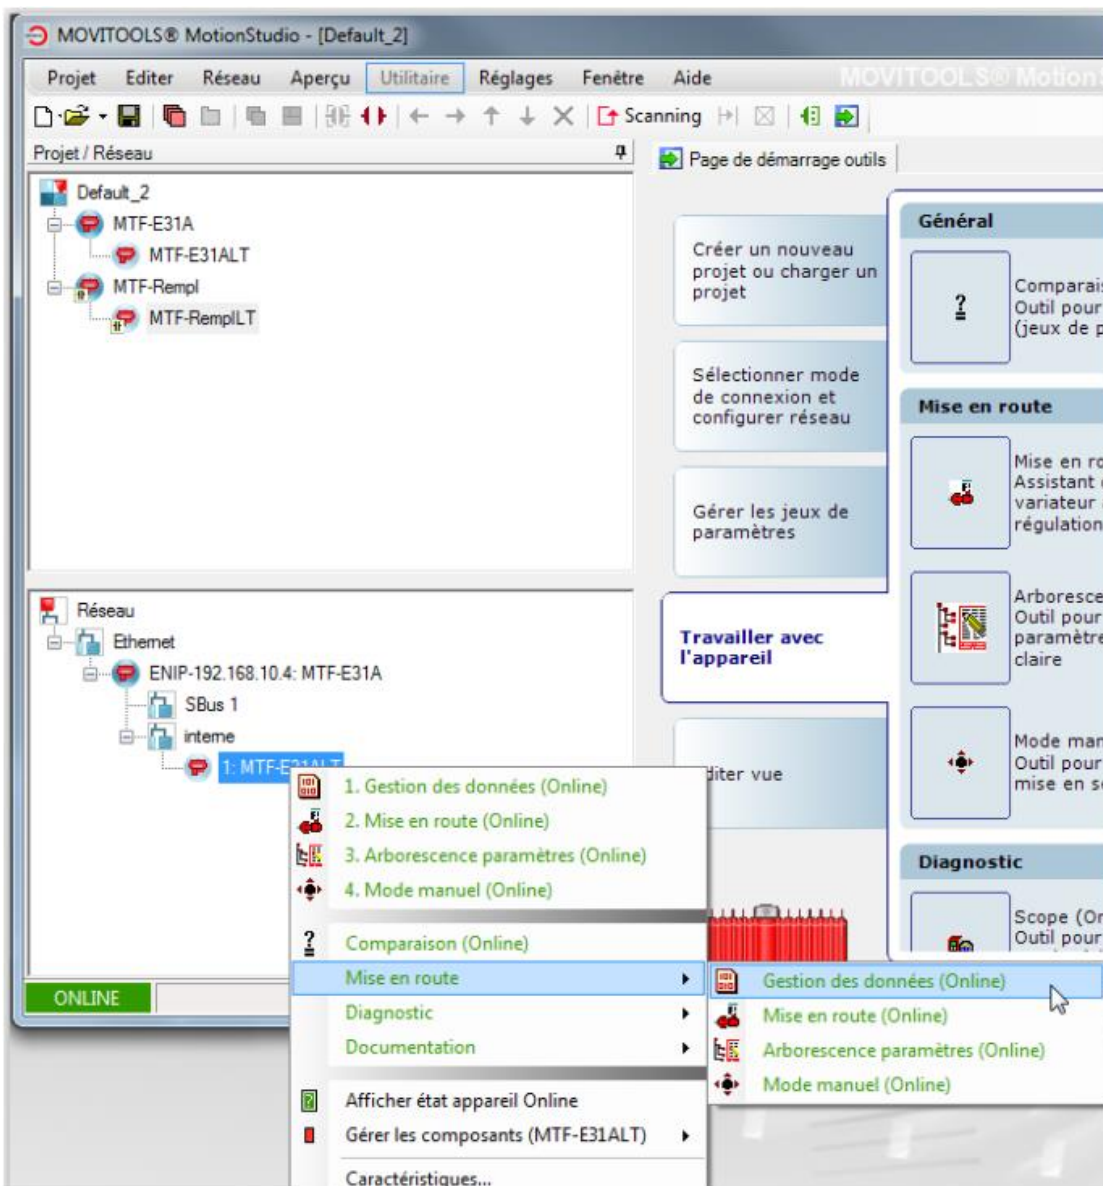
MOVITOOLS® MotionStudio - [Default_2]

Projet Editer Réseau Aperçu Utilitaire Réglages Fenêtre Aide MOVITOOLS® Motion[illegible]

Scanning

Projet / Réseau

Default_2
MTF-E31A
MTF-E31ALT
MTF-Rempl
MTF-RemplLT

Réseau
Ethernet
ENIP-192.168.10.4: MTF-E31A
SBus 1
interne
1: MTF-E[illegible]

1. Gestion des données (Online)
2. Mise en route (Online)
3. Arborescence paramètres (Online)
4. Mode manuel (Online)
Comparaison (Online)
Mise en route
Diagnostic
Documentation
Afficher état appareil Online
Gérer les composants (MTF-E31ALT)
Caractéristiques...

Gestion des données (Online)
Mise en route (Online)
Arborescence paramètres (Online)
Mode manuel (Online)

ONLINE

Page de démarrage outils

Créer un nouveau projet ou charger un projet

Sélectionner mode de connexion et configurer réseau

Gérer les jeux de paramètres

Travailler avec l'appareil

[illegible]iter vue

Général
Comparai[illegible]
Outil pour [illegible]
(jeux de p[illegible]

Mise en route
Mise en r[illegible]
Assistant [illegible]
variateur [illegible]
régulation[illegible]

Arboresce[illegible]
Outil pour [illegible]
paramètre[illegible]
claire

Mode ma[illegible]
Outil pour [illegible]
mise en s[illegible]

Diagnostic
Scope (O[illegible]
Outil pour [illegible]